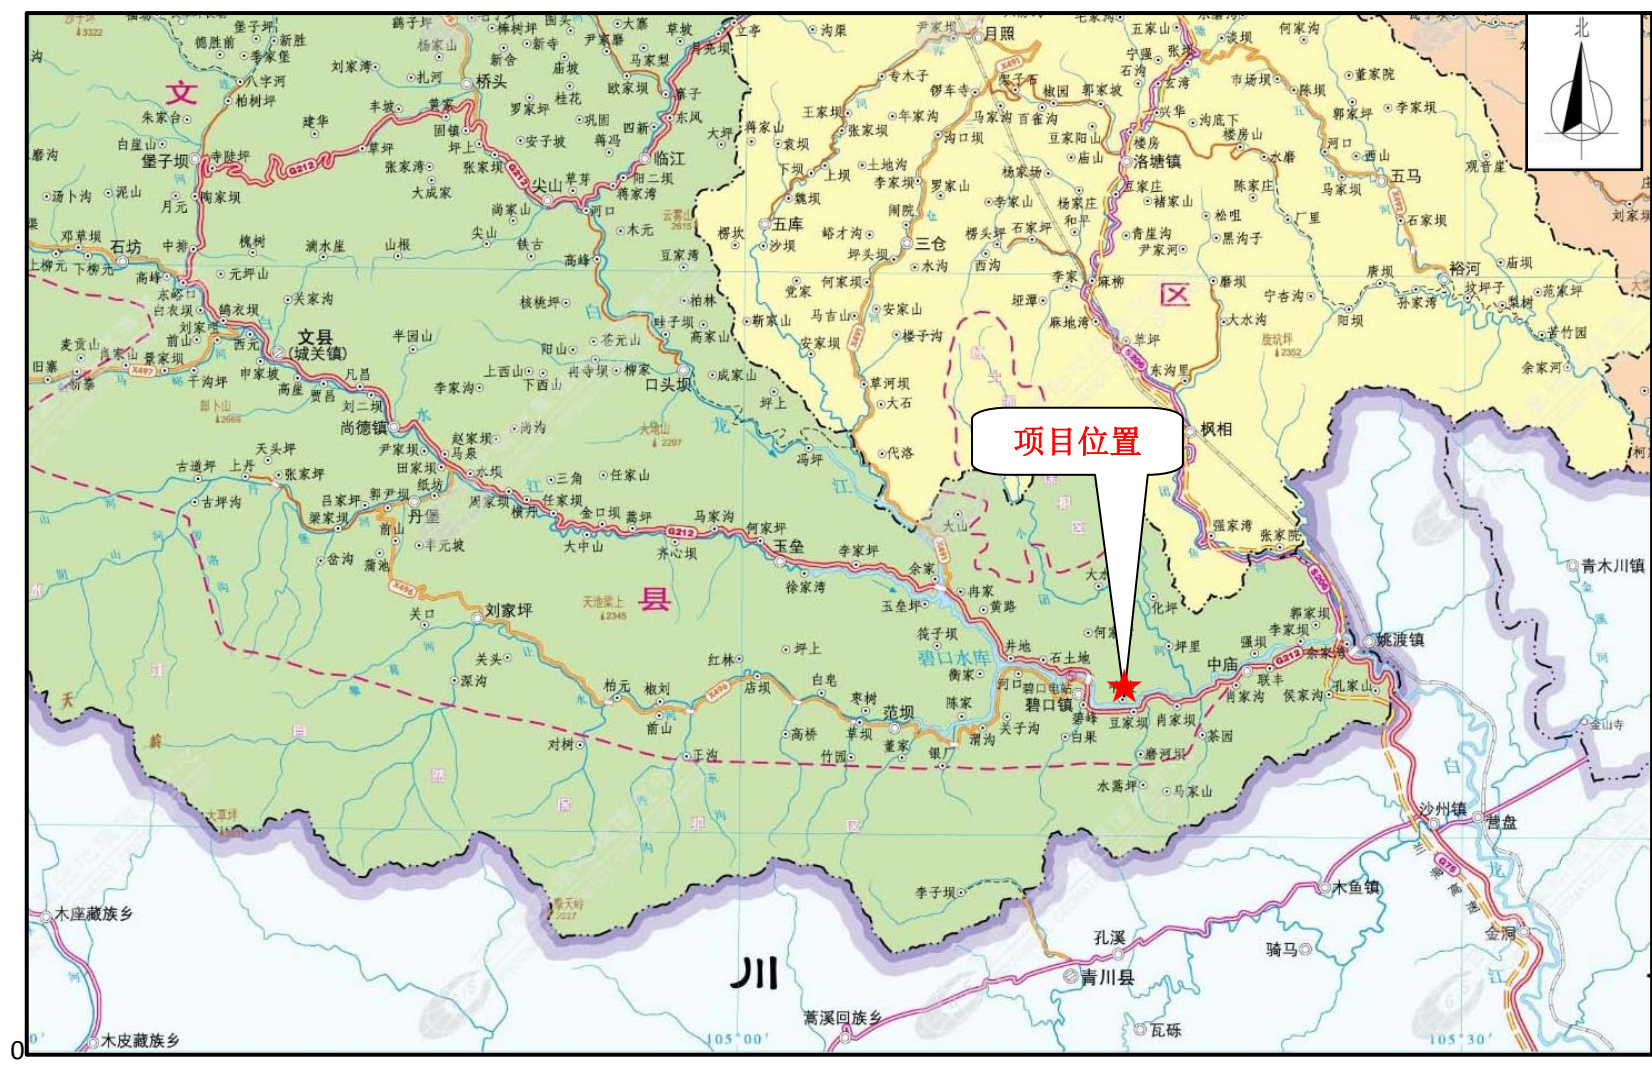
北

项目位置

文

县

区

川

文县
(城关镇)

尚德镇

丹堡

刘家坪

玉垒

碧口镇

碧口水库

中庙

姚渡镇

青木川镇

沙州镇

营盘

木鱼镇

孔溪

青川县

木座藏族乡

木皮藏族乡

蒿溪回族乡

瓦砾

骑马

金洞

枫相

洛塘镇

五马

裕河

三仓

五库

月照

临江

尖山

桥头

堡子坝

石坊

中寨

口头坝

范坝

李子坝

马家山

水磨坪

磨河坝

豆家坝

肖家坝

井地

石土地

黄路

肖家

余家

大山

化坪

坪里

郭家坝

李家坝

联丰

侯家沟

孔家山

茶园

白果

关子沟

银厂

竹园

董家

高桥

草坝

陈家

衡家

河口

碧峰

枣树

白龙

红林

坪上

店坝

柏元

椒刘

前山

对树

王沟

关口

关头

深沟

筏子坝

五垒坪

徐家湾

李家坪

齐心坝

何家坪

马家沟

大中山

金口坝

蕉坪

横丹

任家坝

周家坝

纸坊

水坝

三角

任家山

郭尹坝

吕家坪

梁家坝

前山

蒲池

丰元坡

昝沟

古道坪

上丹

天头坪

张家坪

古坪沟

田家坝

尹家坝

马泉

赵家坝

尚沟

刘二坝

凡昌

贾昌

高崖

申家坡

千沟坪

景家坝

西元

刘家坪

前山

白衣坝

赤岭口

高峰

下楼元

上柳元

邓草坝

汤卜沟

泥山

月元

陶家坝

寺陡坪

白崖山

朱家台

柏树坪

八字河

季家堡

堡子坪

德胜前

新胜

刘家湾

扎河

丰坡

建华

草坪

张家湾

大成家

固镇

坪上

张家坝

罗家坪

桂花

巩固

欧家坝

新寺

新舍

杨家山

棒树坪

庙坡

马家梨

尹家磨

大寨

草坡

月亮坝

立亭

磨子坪

东风

大坪

四新

蒋沟

安子坡

尚家山

河口

将家湾

阳二坝

草芽

木元

云雾山

豆家湾

高峰

铁古

尖山

山根

滴水崖

槐树

元坪山

关家沟

鸽衣坝

半回山

核桃坪

柏林

畦子坝

高家山

苍元山

阳山

上西山

下西山

肖寺坝

柳家

李家沟

成家山

坪上

冯坪

大地山

何家坝

党家

新家山

马吉山

安家坝

草河坝

大石

代洛

安家山

楼子沟

水沟

西沟

坪头坝

峪才沟

沙坝

樗坟

魏坝

上坝

下坝

袁坝

蒋家山

土地沟

李家坝

罗家山

闸院

年家沟

张家坝

王家坝

专木子

狮车寺

沟口坝

马家沟

百雀沟

椒园

郭家坡

豆家阳山

庙山

楼房

杨家场

李家山

杨家庄

和平

石家坪

楼头坪

坪潭

麻地湾

李家

麻柳

青崖沟

尹家河

王家庄

褚家山

陈家庄

松咀

黑沟子

磨坝

大水沟

草坪

东沟里

宁杏沟

庞坡坪

2352

马家坝

厂里

石家坝

河口

西山

郭家坪

陈坝

李家坝

董家院

何家沟

市场坝

沟底下

楼房山

水磨

玄湾

宁墁

张家

石沟

五家山

宁冯

唐坝

孙家湾

阳坝

庙坝

苏家坪

梨树

竹园

余家河

观音崖

刘家坝

扳坪子

强家湾

张家院

柏家沟

雪坝

何家

沟

磨坪

岩底

X491

X497

X496

X498

G212

S205

S206

G75

105°00′

105°30′

天池梁上
2345

大草坪

摩天岭
2227

2669

2297

3322

刘家山

肖家沟

0